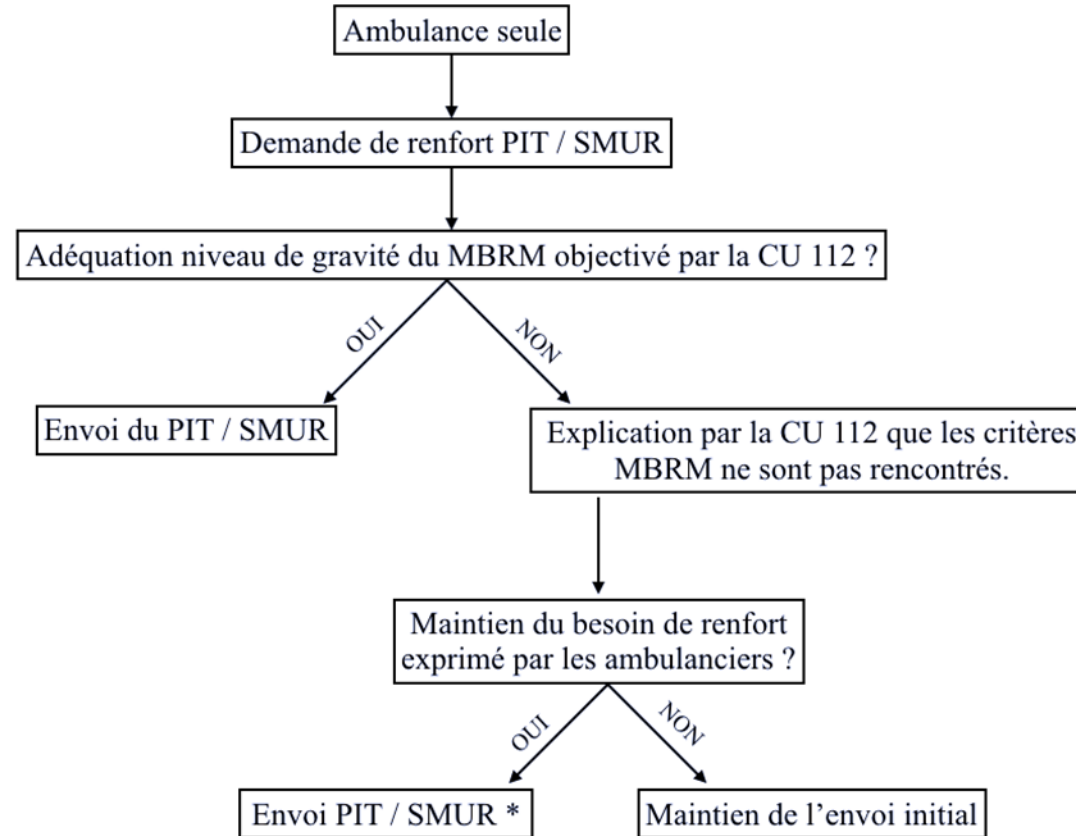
Ambulance seule

Demande de renfort PIT / SMUR

Adéquation niveau de gravité du MBRM objectivé par la CU 112 ?

OUI

NON

Envoi du PIT / SMUR

Explication par la CU 112 que les critères MBRM ne sont pas rencontrés.

Maintien du besoin de renfort exprimé par les ambulanciers ?

OUI

NON

Envoi PIT / SMUR *

Maintien de l'envoi initial